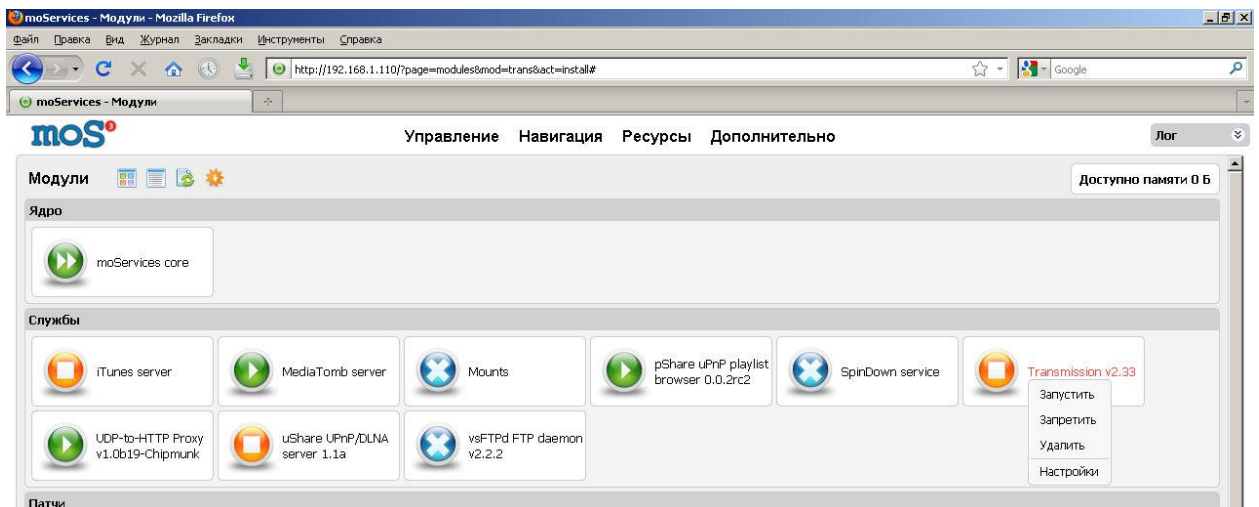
moServices - Модули - Mozilla Firefox

Файл Правка Вид Журнал Закладки Инструменты Справка

http://192.168.1.110/?page=modules&mod=trans&act=install#

Google

moServices - Модули

mos

Управление Навигация Ресурсы Дополнительно

Лог

Модули

Доступно памяти 0 Б

Ядро

moServices core

Службы

iTunes server

MediaTomb server

Mounts

pShare uPnP playlist browser 0.0.2rc2

SpinDown service

Transmission v2.33

Запустить

Запретить

Удалить

Настройки

UDP-to-HTTP Proxy v1.0b19-Chipmunk

uShare UPnP/DLNA server 1.1a

vsFTPd FTP daemon v2.2.2

Патчи